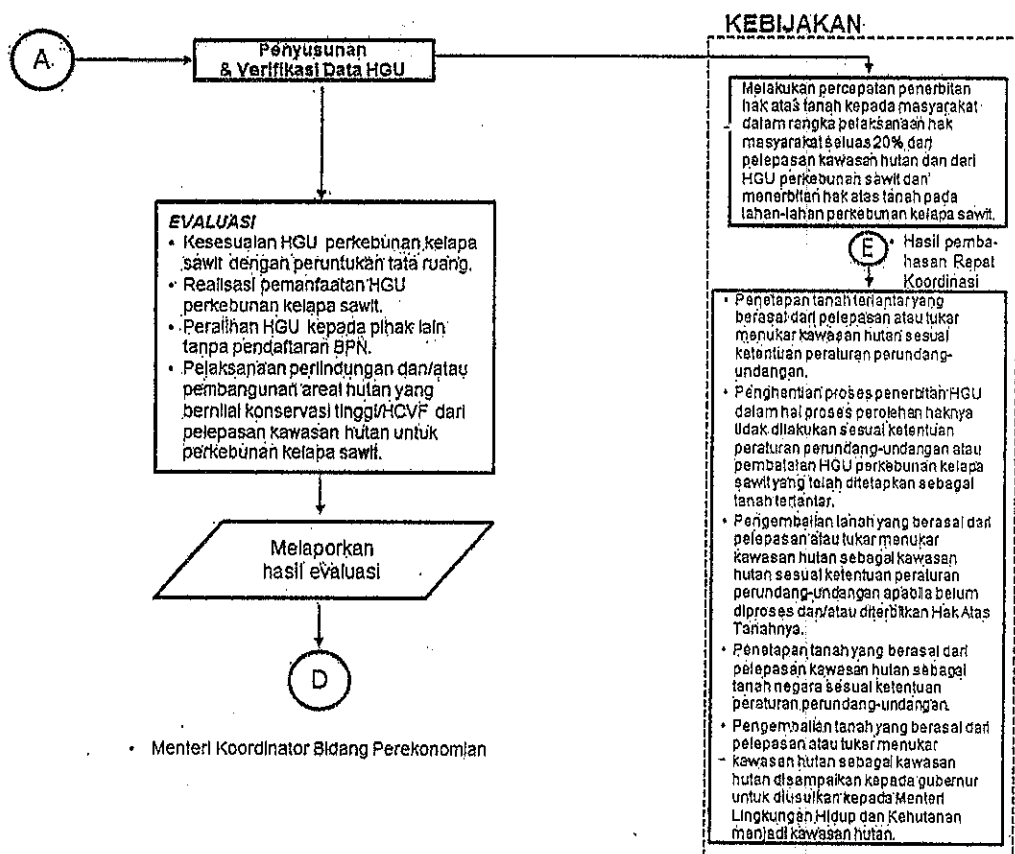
A

Penyusunan & Verifikasi Data HGU

KEBIJAKAN

Melakukan percepatan penerbitan hak atas tanah kepada masyarakat dalam rangka pelaksanaan hak masyarakat seluas 20% dari pelepasan kawasan hutan dan dari HGU perkebunan sawit dan menerbitan hak atas tanah pada lahan-lahan perkebunan kelapa sawit.

E

• Hasil pembahasan Rapat Koordinasi

EVALUASI
• Kesesuaian HGU perkebunan kelapa sawit dengan peruntukan tata ruang.
• Realisasi pemanfaatan HGU perkebunan kelapa sawit.
• Peralihan HGU kepada pihak lain tanpa pendaftaran BPN.
• Pelaksanaan perlindungan dan/atau pembangunan areal hutan yang bernilai konservasi tinggi/HCVF dari pelepasan kawasan hutan untuk perkebunan kelapa sawit.

• Penetapan tanah terlantar yang berasal dari pelepasan atau tukar menukar kawasan hutan sesuai ketentuan peraturan perundang-undangan.
• Penghentian proses penerbitan HGU dalam hal proses perolehan haknya tidak dilakukan sesuai ketentuan peraturan perundang-undangan atau pembatalan HGU perkebunan kelapa sawit yang telah ditetapkan sebagai tanah terlantar.
• Pengembalian tanah yang berasal dari pelepasan atau tukar menukar kawasan hutan sebagai kawasan hutan sesuai ketentuan peraturan perundang-undangan apabila belum diproses dan/atau diterbitkan Hak Atas Tanahnya.
• Penetapan tanah yang berasal dari pelepasan kawasan hutan sebagai tanah negara sesuai ketentuan peraturan perundang-undangan.
• Pengembalian tanah yang berasal dari pelepasan atau tukar menukar kawasan hutan sebagai kawasan hutan disampaikan kepada gubernur untuk diusulkan kepada Menteri Lingkungan Hidup dan Kehutanan menjadi kawasan hutan.

Melaporkan hasil evaluasi

D

• Menteri Koordinator Bidang Perekonomian